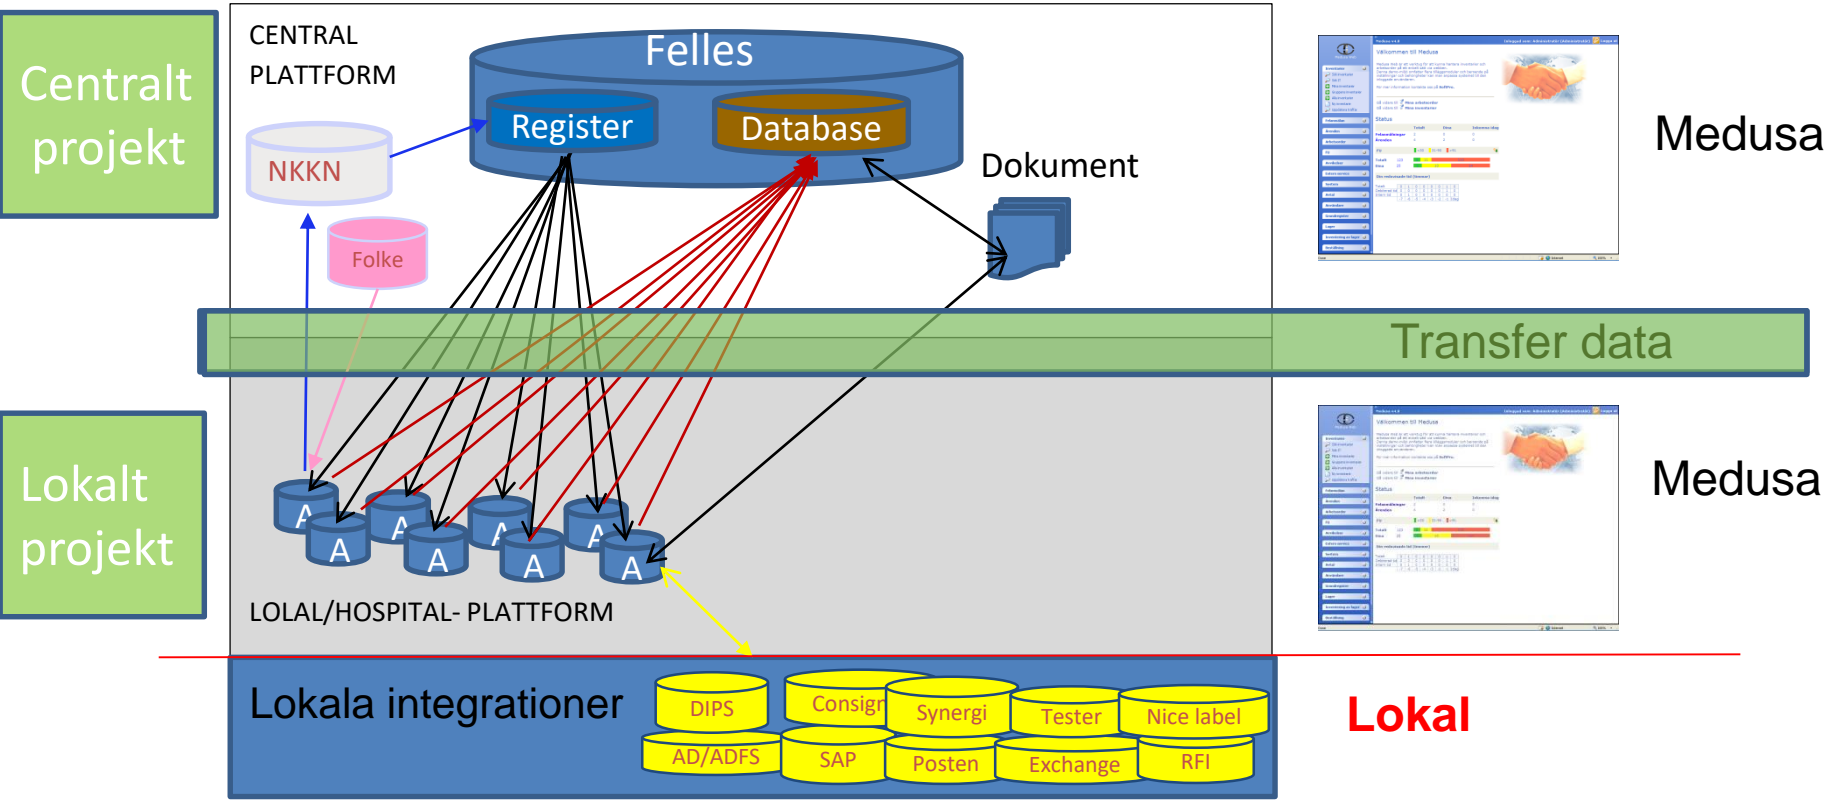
Centralt projekt

CENTRAL PLATTFORM

Felles

Register

Database

NKKN

Folke

Dokument

Medusa

Transfer data

Lokalt projekt

A A A A A A A A

LOLAL/HOSPITAL- PLATTFORM

Medusa

Lokala integrationer

DIPS

Consign

Synergi

Tester

Nice label

AD/ADFS

SAP

Posten

Exchange

RFI

Lokal